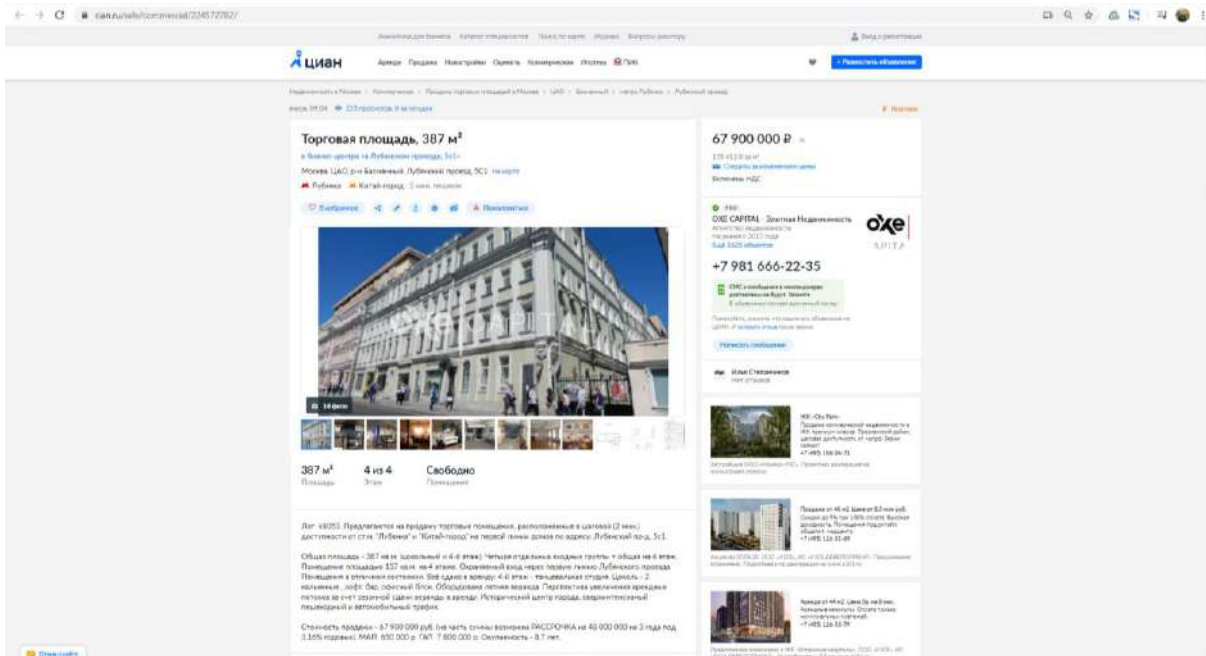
cian.ru/sale/commercial/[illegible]

циан

Аренда Продажа Новостройки Оценка Коммерческая Ипотека ПИК

+ Разместить объявление

Торговая площадь, 387 м²

Москва, ЦАО, р-н Басманный, Лубянский проезд, 5С1 На карте

Лубянка Китай-город

67 900 000 ₽

OXE CAPITAL · Элитная Недвижимость

+7 981 666-22-35

Написать сообщение

387 м²
Площадь

4 из 4
Этаж

Свободно
Помещение

Лот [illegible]. Предлагается на продажу торговые помещения, расположенные в шаговой (2 мин.) доступности от ст.м. "Лубянка" и "Китай-город" на первой линии домов по адресу: Лубянский пр-д, 5с1.

Общая площадь - 387 кв.м. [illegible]

Стоимость продажи - 67 900 000 руб. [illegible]